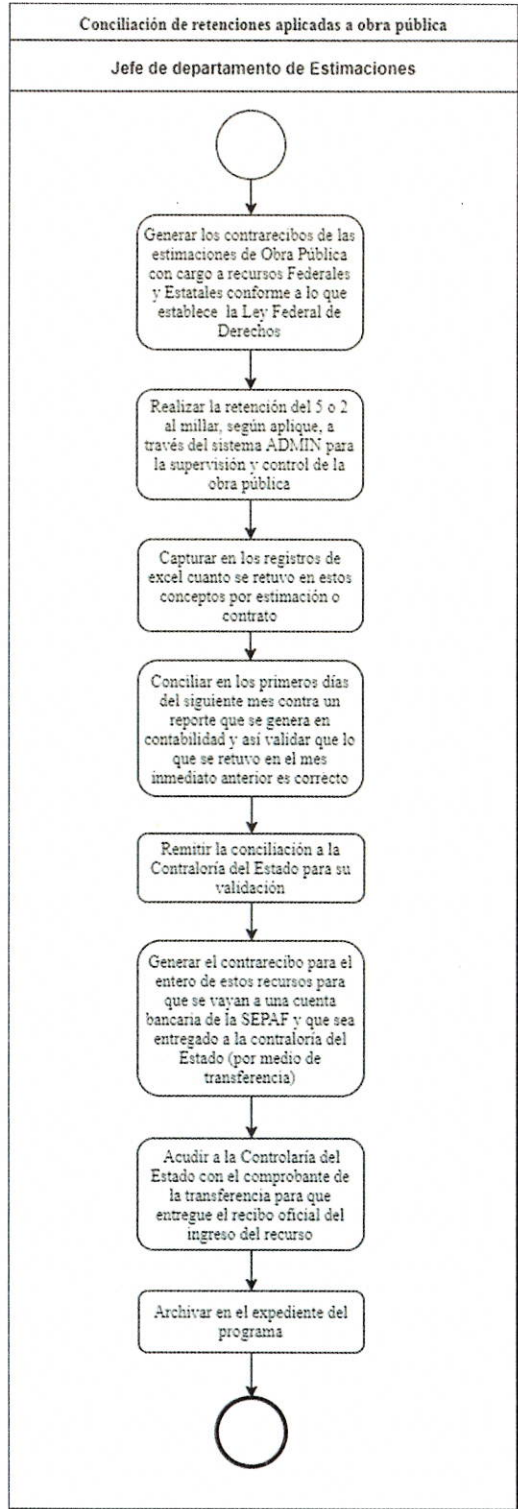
Conciliación de retenciones aplicadas a obra pública

Jefe de departamento de Estimaciones

Generar los contrarecibos de las estimaciones de Obra Pública con cargo a recursos Federales y Estatales conforme a lo que establece la Ley Federal de Derechos

Realizar la retención del 5 o 2 al millar, según aplique, a través del sistema ADMIN para la supervisión y control de la obra pública

Capturar en los registros de excel cuanto se retuvo en estos conceptos por estimación o contrato

Conciliar en los primeros días del siguiente mes contra un reporte que se genera en contabilidad y así validar que lo que se retuvo en el mes inmediato anterior es correcto

Remitir la conciliación a la Contraloría del Estado para su validación

Generar el contrarecibo para el entero de estos recursos para que se vayan a una cuenta bancaria de la SEPAF y que sea entregado a la contraloría del Estado (por medio de transferencia)

Acudir a la Controlaría del Estado con el comprobante de la transferencia para que entregue el recibo oficial del ingreso del recurso

Archivar en el expediente del programa